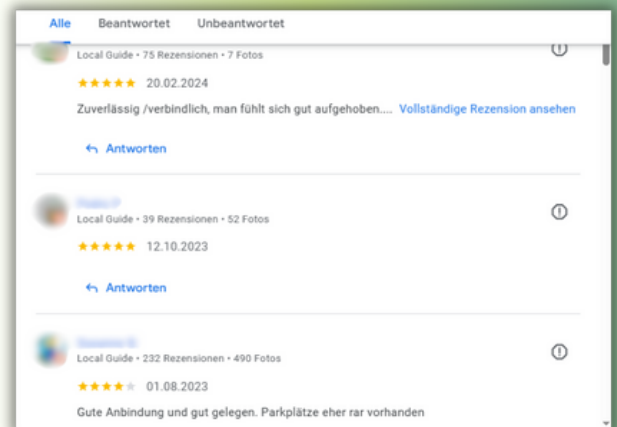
Alle Beantwortet Unbeantwortet

Local Guide • 75 Rezensionen • 7 Fotos

★★★★★ 20.02.2024

Zuverlässig /verbindlich, man fühlt sich gut aufgehoben.... Vollständige Rezension ansehen

Antworten

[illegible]
Local Guide • 39 Rezensionen • 52 Fotos

★★★★★ 12.10.2023

Antworten

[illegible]
Local Guide • 232 Rezensionen • 490 Fotos

★★★★★ 01.08.2023

Gute Anbindung und gut gelegen. Parkplätze eher rar vorhanden